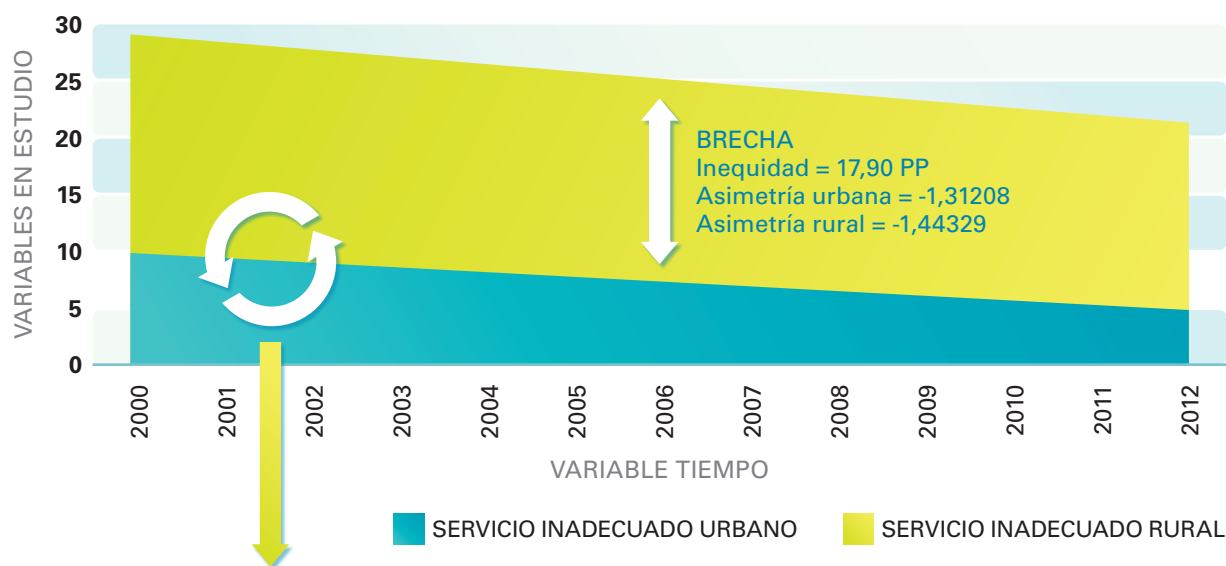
30
25
20
15
10
5
0

VARIABLES EN ESTUDIO

BRECHA
Inequidad = 17,90 PP
Asimetría urbana = -1,31208
Asimetría rural = -1,44329

2000
2001
2002
2003
2004
2005
2006
2007
2008
2009
2010
2011
2012

VARIABLE TIEMPO

SERVICIO INADECUADO URBANO
SERVICIO INADECUADO RURAL